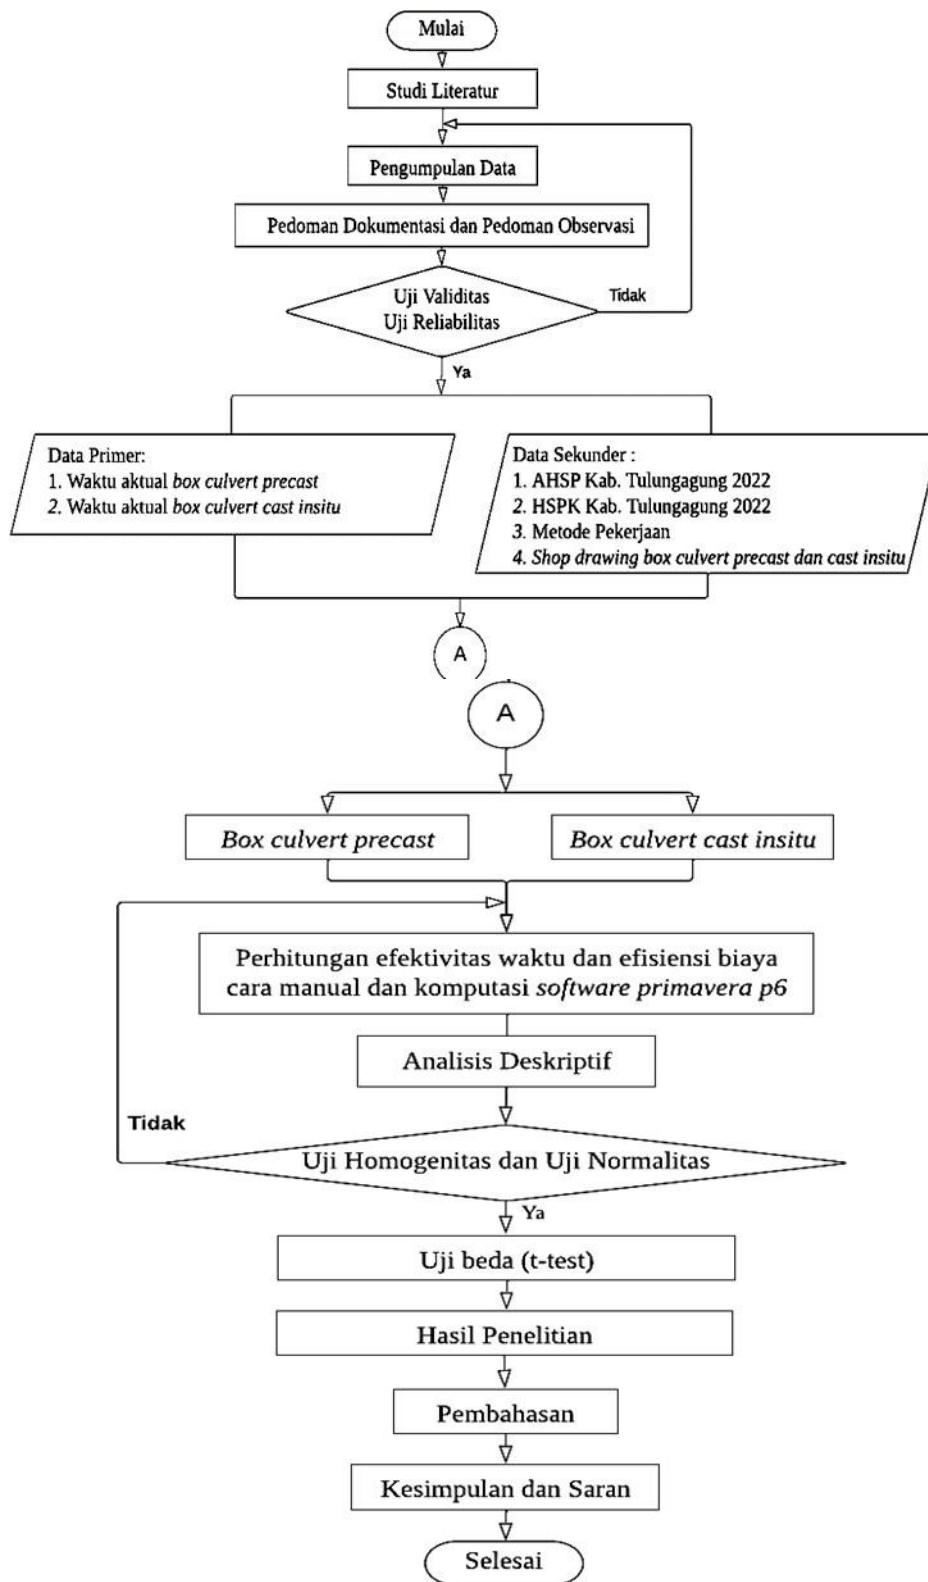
Mulai

Studi Literatur

Pengumpulan Data

Pedoman Dokumentasi dan Pedoman Observasi

Uji Validitas
Uji Reliabilitas

Tidak

Ya

Data Primer:
1. Waktu aktual *box culvert precast*
2. Waktu aktual *box culvert cast insitu*

Data Sekunder :
1. AHSP Kab. Tulungagung 2022
2. HSPK Kab. Tulungagung 2022
3. Metode Pekerjaan
4. *Shop drawing box culvert precast dan cast insitu*

A

A

*Box culvert precast*

*Box culvert cast insitu*

Perhitungan efektivitas waktu dan efisiensi biaya cara manual dan komputasi *software primavera p6*

Analisis Deskriptif

Tidak

Uji Homogenitas dan Uji Normalitas

Ya

Uji beda (t-test)

Hasil Penelitian

Pembahasan

Kesimpulan dan Saran

Selesai